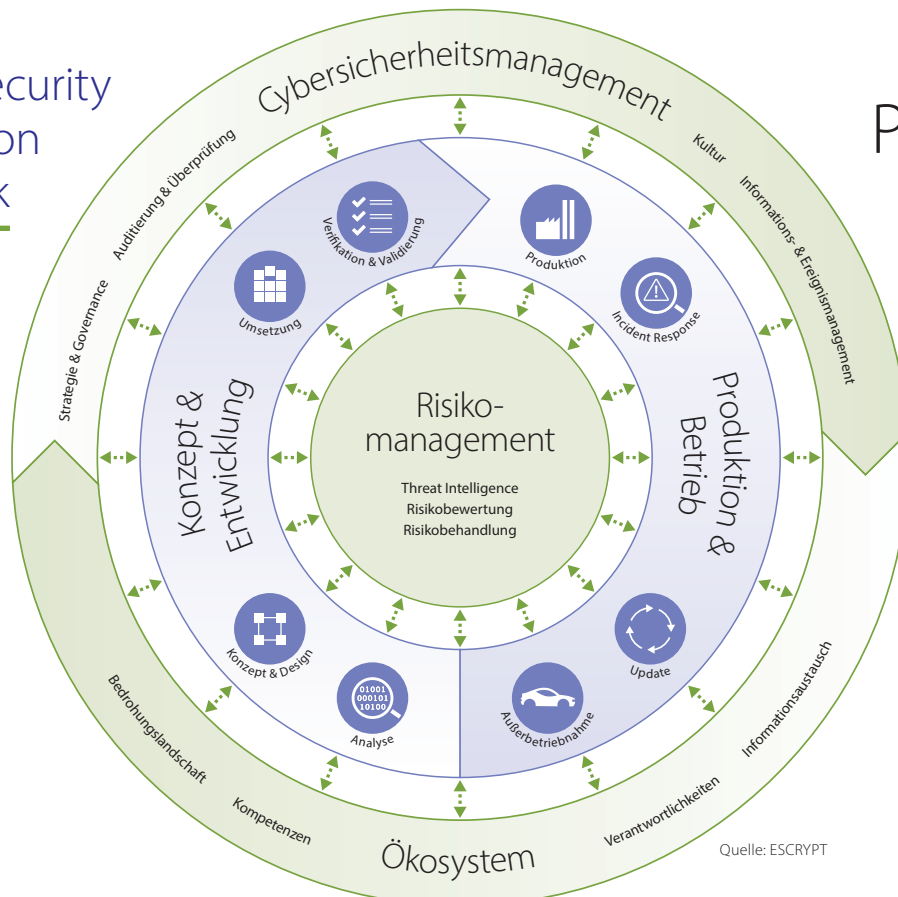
ecurity
on
k

Cybersicherheitsmanagement

Kultur

Informations- & Ereignismanagement

Auditierung & Überprüfung

Strategie & Governance

Verifikation & Validierung

Umsetzung

Produktion

Incident Response

Konzept & Entwicklung

Risikomanagement

Threat Intelligence
Risikobewertung
Risikobehandlung

Produktion & Betrieb

Konzept & Design

01001
000101
10100

Analyse

Außerbetriebnahme

Update

Bedrohungslandschaft

Kompetenzen

Ökosystem

Verantwortlichkeiten

Informationsaustausch

Quelle: ESCRYPT

P